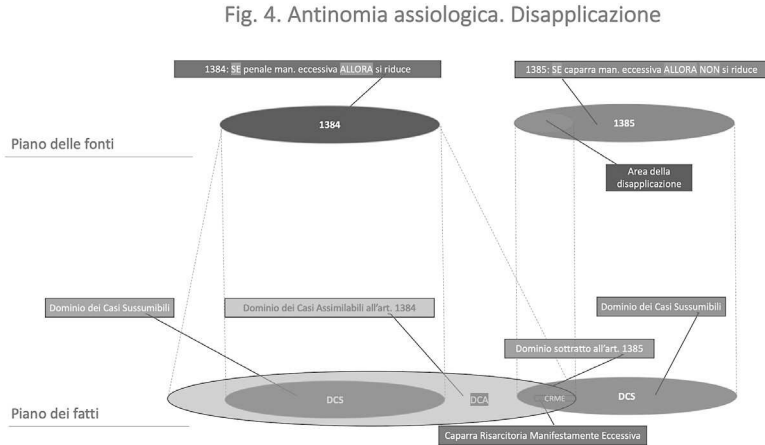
Fig. 4. Antinomia assiologica. Disapplicazione

1384: SE penale man. eccessiva ALLORA si riduce

1385: SE caparra man. eccessiva ALLORA NON si riduce

1384

1385

Piano delle fonti

Area della disapplicazione

Dominio dei Casi Sussumibili

Dominio dei Casi Assimilabili all'art. 1384

Dominio dei Casi Sussumibili

Dominio sottratto all'art. 1385

DCS

DCA

CRME

DCS

Piano dei fatti

Caparra Risarcitoria Manifestamente Eccessiva